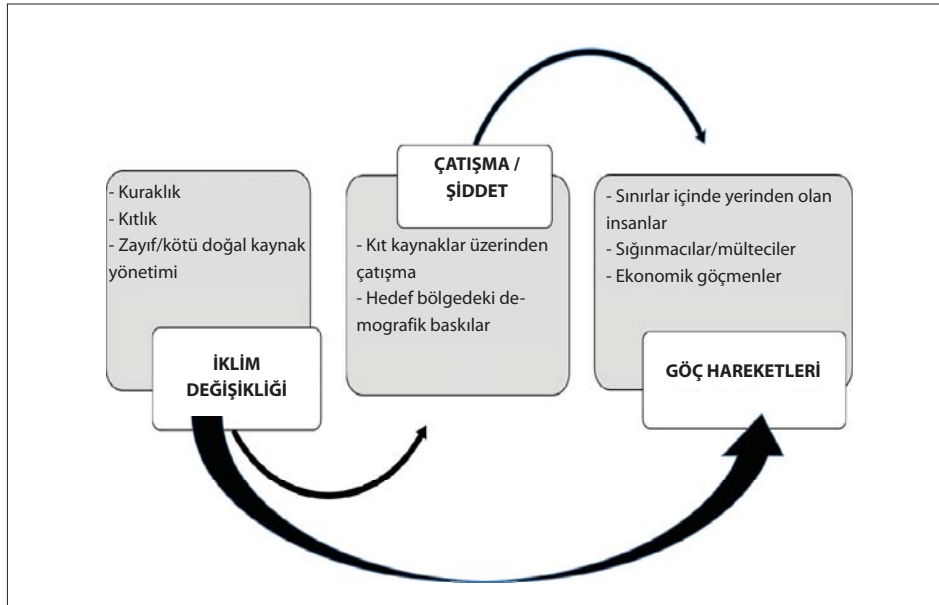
- Kuraklık
- Kıtlık
- Zayıf/kötü doğal kaynak yönetimi

İKLİM DEĞİŞİKLİĞİ

ÇATIŞMA / ŞİDDET

- Kıt kaynaklar üzerinden çatışma
- Hedef bölgedeki demografik baskılar

- Sınırlar içinde yerinden olan insanlar
- Sığınmacılar/mülteciler
- Ekonomik göçmenler

GÖÇ HAREKETLERİ